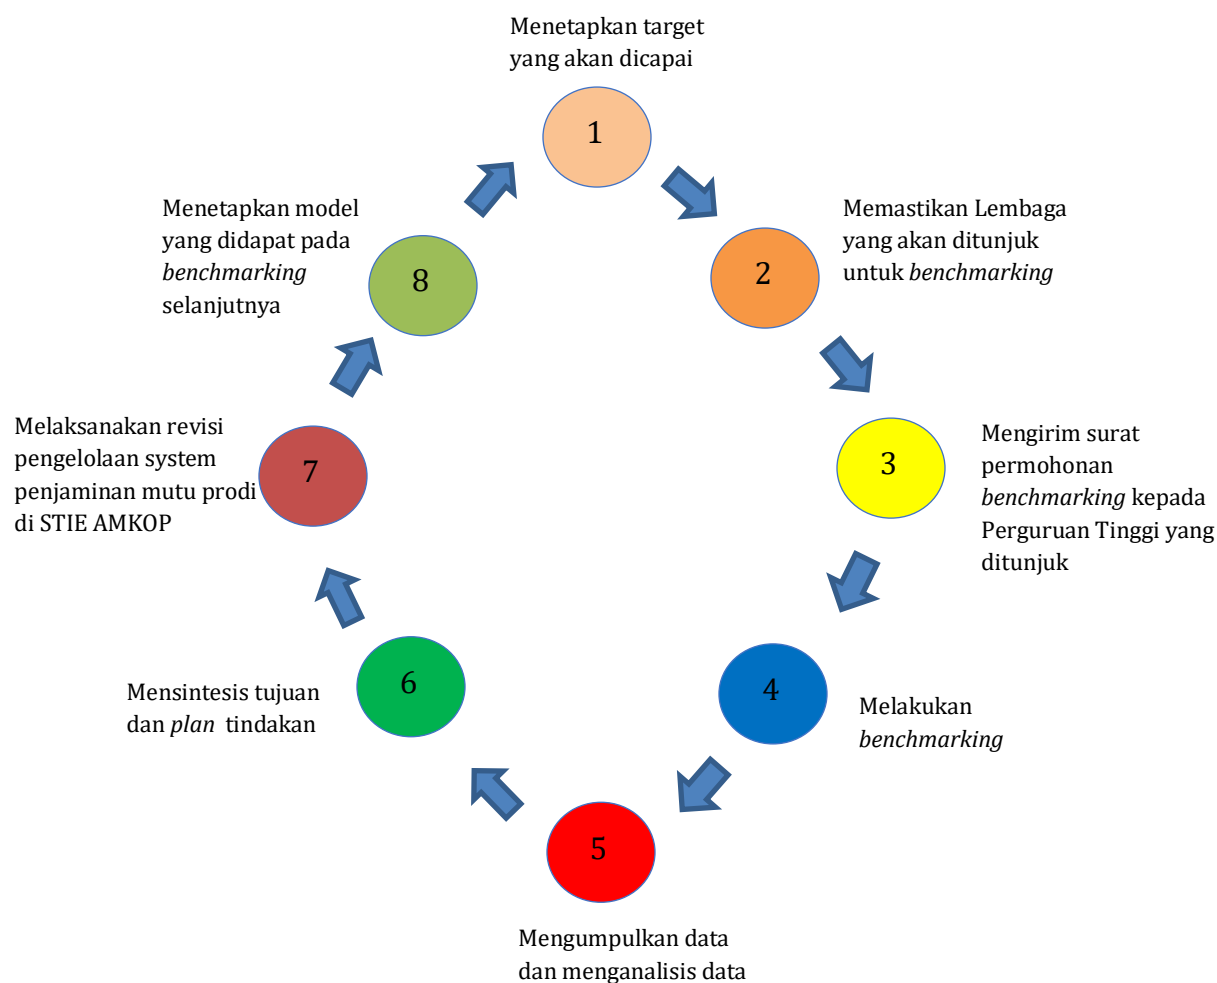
Menetapkan target yang akan dicapai

1

Memastikan Lembaga yang akan ditunjuk untuk *benchmarking*

2

Mengirim surat permohonan *benchmarking* kepada Perguruan Tinggi yang ditunjuk

3

4

Melakukan *benchmarking*

5

Mengumpulkan data dan menganalisis data

6

Mensintesis tujuan dan *plan* tindakan

7

Melaksanakan revisi pengelolaan system penjaminan mutu prodi di STIE AMKOP

8

Menetapkan model yang didapat pada *benchmarking* selanjutnya